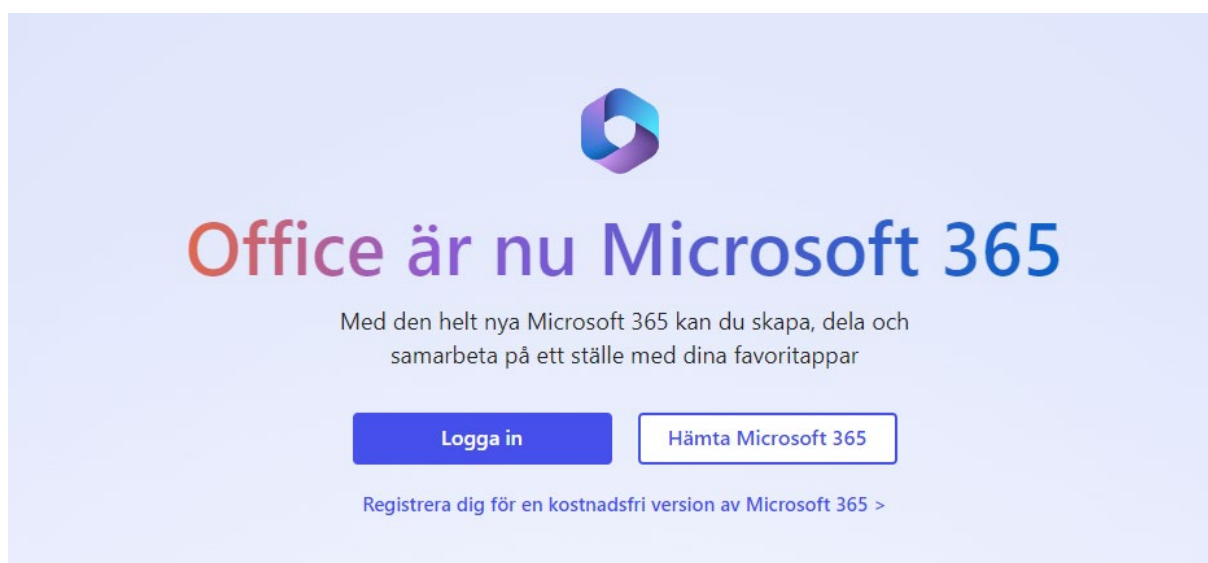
Office är nu Microsoft 365

Med den helt nya Microsoft 365 kan du skapa, dela och samarbeta på ett ställe med dina favoritappar

Logga in

Hämta Microsoft 365

Registrera dig för en kostnadsfri version av Microsoft 365 >